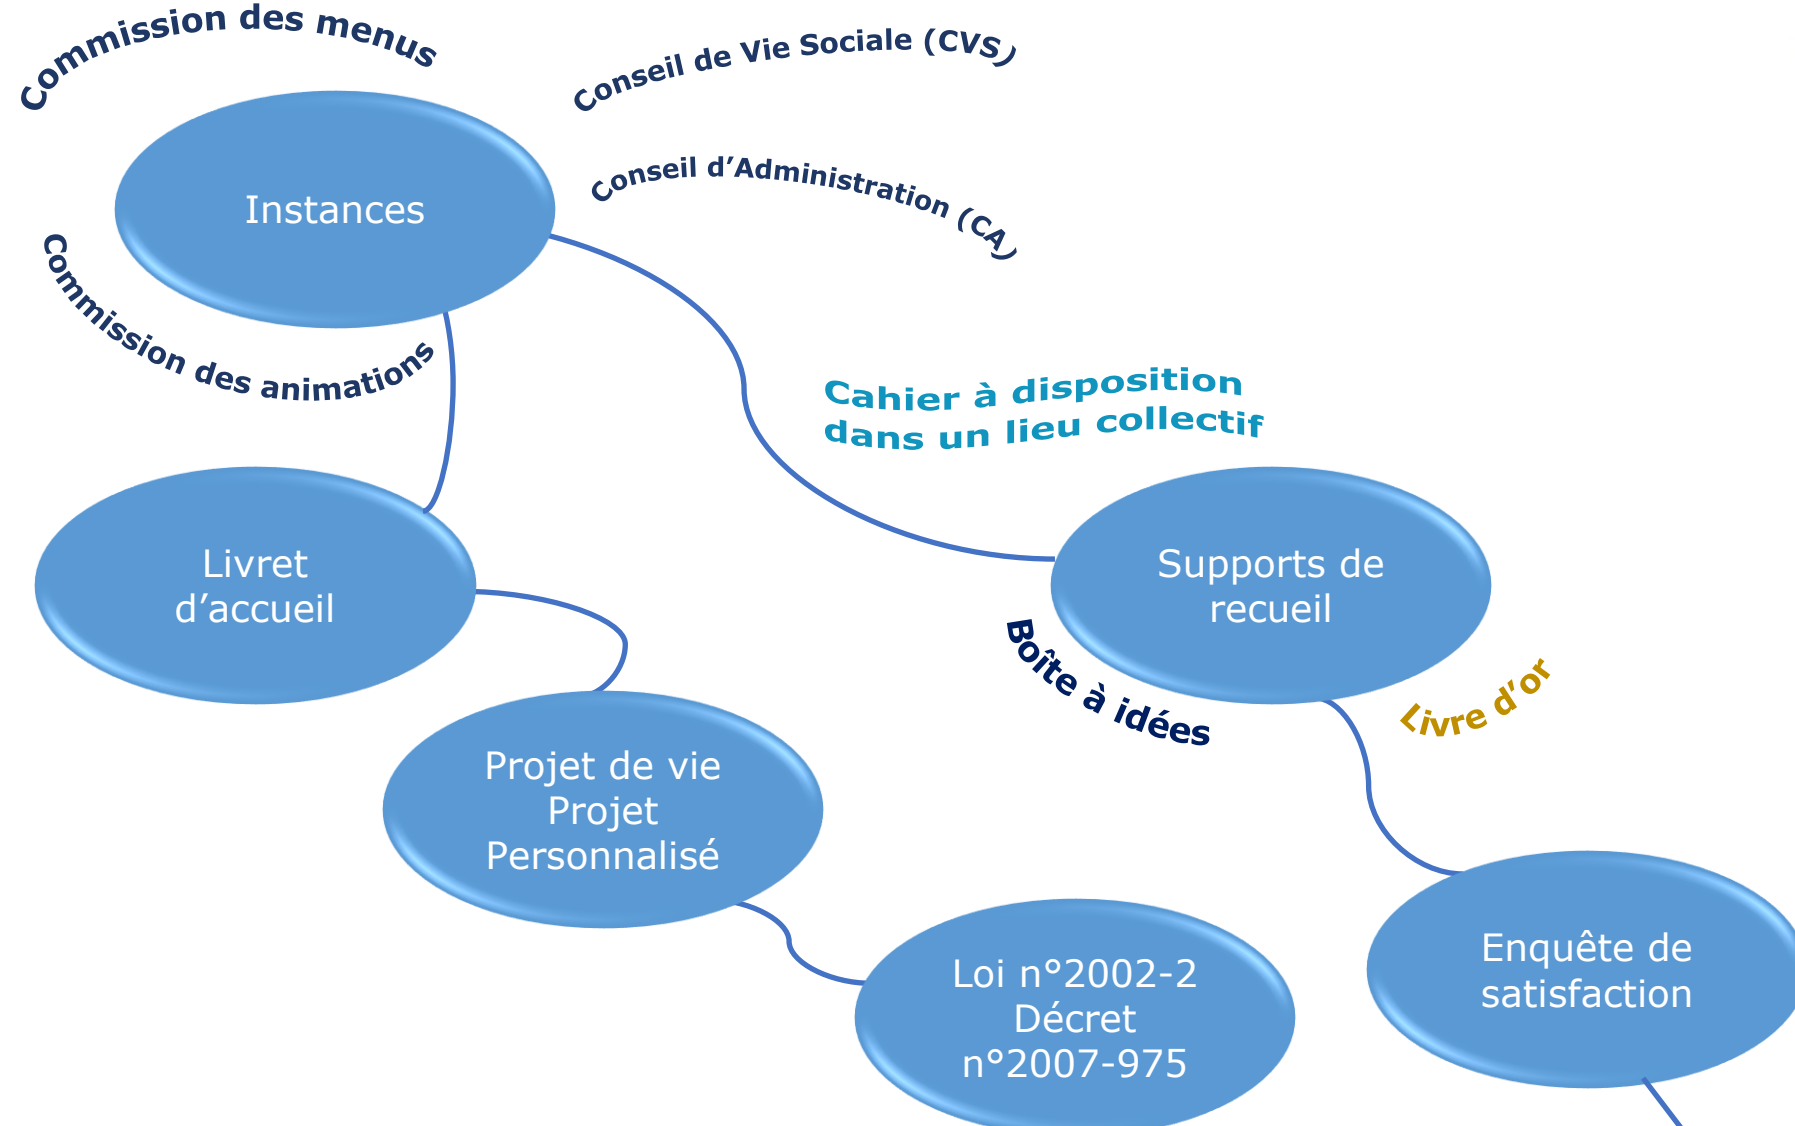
Commission des menus

Conseil de Vie Sociale (CVS)

Instances

Conseil d'Administration (CA)

Commission des animations

Cahier à disposition dans un lieu collectif

Livret d'accueil

Supports de recueil

Boîte à idées

Livre d'or

Projet de vie Projet Personnalisé

Enquête de satisfaction

Loi n°2002-2 Décret n°2007-975